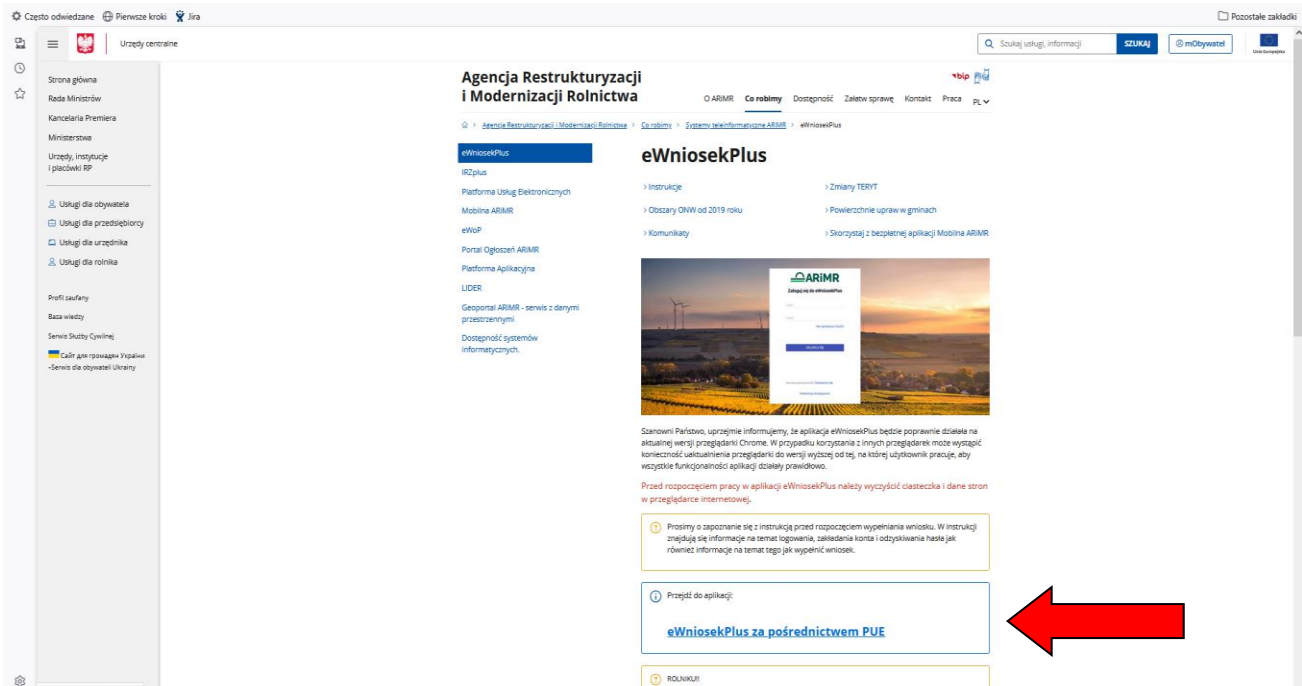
Często odwiedzane Pierwsze kroki Jira

Pozostałe zakładki

Urzędy centralne

Szukaj usługi, informacji SZUKAJ

mObywatel

Unia Europejska

Strona główna
Rada Ministrów
Kancelaria Premiera
Ministerstwa
Urzędy, instytucje i placówki RP

Usługi dla obywatela
Usługi dla przedsiębiorcy
Usługi dla urzędnika
Usługi dla rolnika

Profil zaufany
Baza wiedzy
Serwis Służby Cywilnej
Сайт для громадян України -Serwis dla obywateli Ukrainy

Agencja Restrukturyzacji i Modernizacji Rolnictwa

bip

O ARiMR Co robimy Dostępność Załatw sprawę Kontakt Praca PL

Agencja Restrukturyzacji i Modernizacji Rolnictwa > Co robimy > Systemy teleinformatyczne ARiMR > eWniosekPlus

eWniosekPlus
IRZplus
Platforma Usług Elektronicznych
Mobilna ARiMR
eWoP
Portal Ogłoszeń ARiMR
Platforma Aplikacyjna
LIDER
Geoportal ARiMR - serwis z danymi przestrzennymi
Dostępność systemów informatycznych.

eWniosekPlus

> Instrukcje
> Zmiany TERYT
> Obszary ONW od 2019 roku
> Powierzchnie upraw w gminach
> Komunikaty
> Skorzystaj z bezpłatnej aplikacji Mobilna ARiMR

ARiMR
Zaloguj się do eWniosekPlus

Szanowni Państwo, uprzejmie informujemy, że aplikacja eWniosekPlus będzie poprawnie działała na aktualnej wersji przeglądarki Chrome. W przypadku korzystania z innych przeglądarek może wystąpić konieczność uaktualnienia przeglądarki do wersji wyższej od tej, na której użytkownik pracuje, aby wszystkie funkcjonalności aplikacji działały prawidłowo.

Przed rozpoczęciem pracy w aplikacji eWniosekPlus należy wyczyścić ciasteczka i dane stron w przeglądarce internetowej.

Prosimy o zapoznanie się z instrukcją przed rozpoczęciem wypełniania wniosku. W instrukcji znajdują się informacje na temat logowania, zakładania konta i odzyskiwania hasła jak również informacje na temat tego jak wypełnić wniosek.

Przejdź do aplikacji:

eWniosekPlus za pośrednictwem PUE

ROLNIKU!!